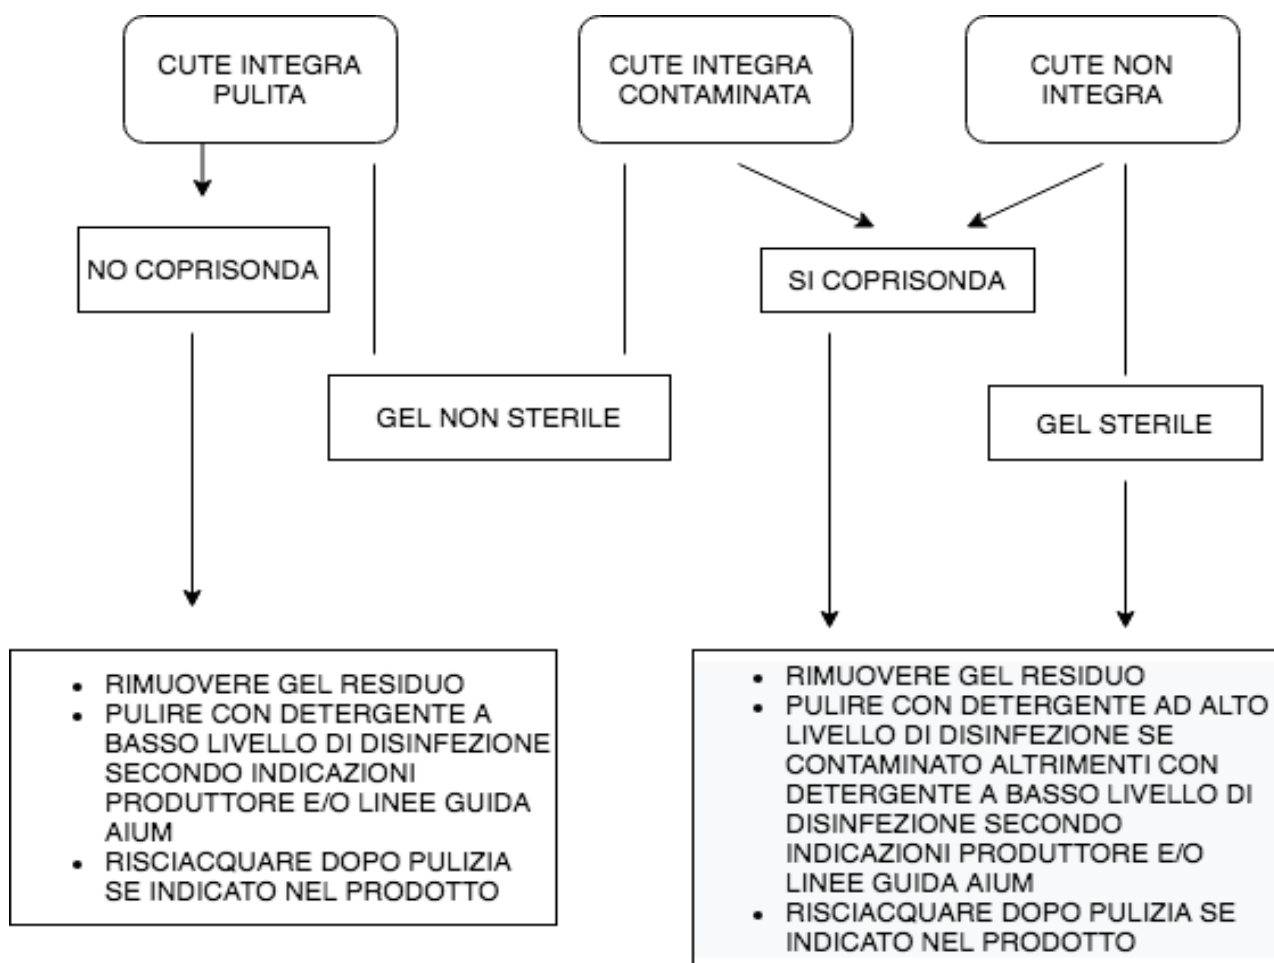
CUTE INTEGRA PULITA

CUTE INTEGRA CONTAMINATA

CUTE NON INTEGRA

NO COPRISONDA

SI COPRISONDA

GEL NON STERILE

GEL STERILE

- RIMUOVERE GEL RESIDUO
- PULIRE CON DETERGENTE A BASSO LIVELLO DI DISINFEZIONE SECONDO INDICAZIONI PRODUTTORE E/O LINEE GUIDA AIUM
- RISCIACQUARE DOPO PULIZIA SE INDICATO NEL PRODOTTO

- RIMUOVERE GEL RESIDUO
- PULIRE CON DETERGENTE AD ALTO LIVELLO DI DISINFEZIONE SE CONTAMINATO ALTRIMENTI CON DETERGENTE A BASSO LIVELLO DI DISINFEZIONE SECONDO INDICAZIONI PRODUTTORE E/O LINEE GUIDA AIUM
- RISCIACQUARE DOPO PULIZIA SE INDICATO NEL PRODOTTO